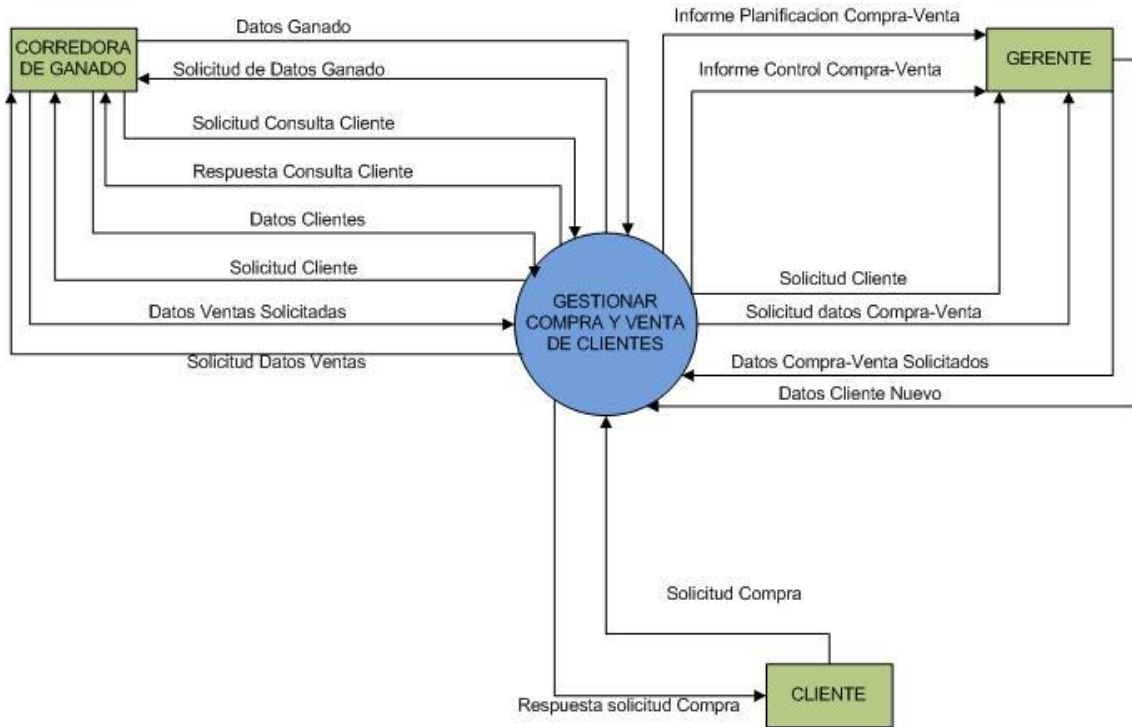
CORREDORA DE GANADO

Datos Ganado

Solicitud de Datos Ganado

Solicitud Consulta Cliente

Respuesta Consulta Cliente

Datos Clientes

Solicitud Cliente

Datos Ventas Solicitadas

Solicitud Datos Ventas

Informe Planificacion Compra-Venta

GERENTE

Informe Control Compra-Venta

GESTIONAR COMPRA Y VENTA DE CLIENTES

Solicitud Cliente

Solicitud datos Compra-Venta

Datos Compra-Venta Solicitados

Datos Cliente Nuevo

Solicitud Compra

Respuesta solicitud Compra

CLIENTE